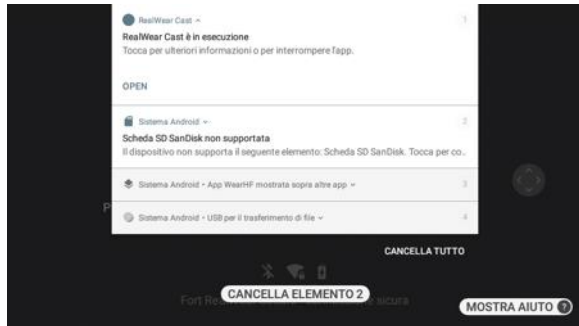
RealWear Cast ^ 1
RealWear Cast è in esecuzione
Tocca per ulteriori informazioni o per interrompere l'app.
OPEN

Sistema Android ⌄ 2
Scheda SD SanDisk non supportata
Il dispositivo non supporta il seguente elemento: Scheda SD SanDisk. Tocca per co...

Sistema Android • App WearHF mostrata sopra altre app ⌄ 3

Sistema Android • USB per il trasferimento di file ⌄ 4

P

CANCELLA TUTTO

CANCELLA ELEMENTO 2

Fort Re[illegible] sicura

MOSTRA AIUTO